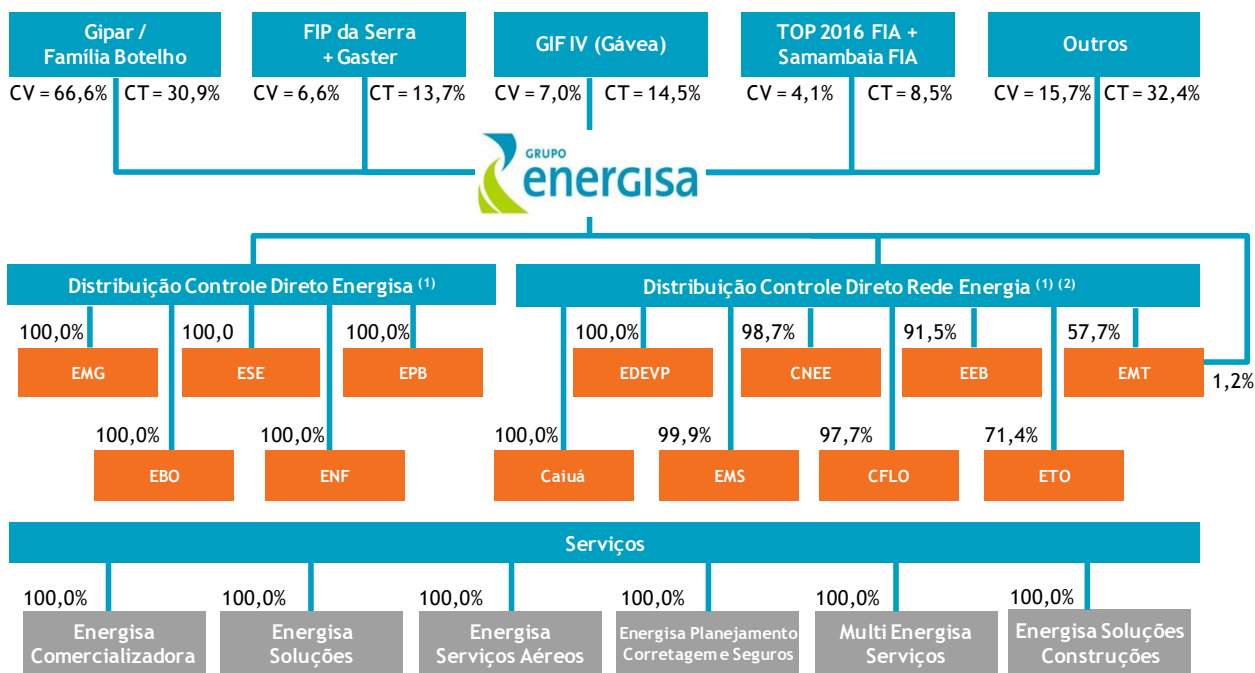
Gipar / Família Botelho
CV = 66,6% CT = 30,9%

FIP da Serra + Gaster
CV = 6,6% CT = 13,7%

GIF IV (Gávea)
CV = 7,0% CT = 14,5%

TOP 2016 FIA + Samambaia FIA
CV = 4,1% CT = 8,5%

Outros
CV = 15,7% CT = 32,4%

GRUPO energisa

Distribuição Controle Direto Energisa $^{(1)}$

100,0% EMG
100,0 ESE
100,0% EPB
100,0% EBO
100,0% ENF

Distribuição Controle Direto Rede Energia $^{(1)}$ $^{(2)}$

100,0% EDEVP
98,7% CNEE
91,5% EEB
57,7% EMT
1,2%
100,0% Caiuá
99,9% EMS
97,7% CFLO
71,4% ETO

Serviços

100,0% Energisa Comercializadora
100,0% Energisa Soluções
100,0% Energisa Serviços Aéreos
100,0% Energisa Planejamento Corretagem e Seguros
100,0% Multi Energisa Serviços
100,0% Energisa Soluções Construções